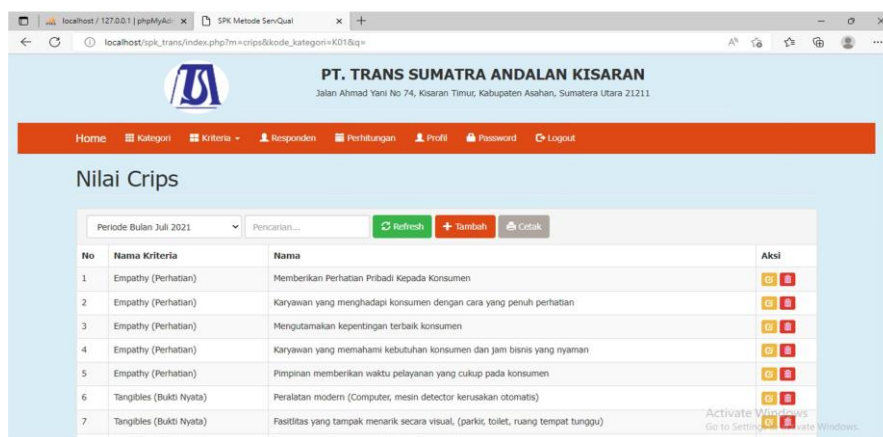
localhost / 127.0.0.1 | phpMyAdi ×
SPK Metode ServQual ×
+
localhost/spk_trans/index.php?m=crips&kode_kategori=K01&q=

PT. TRANS SUMATRA ANDALAN KISARAN
Jalan Ahmad Yani No 74, Kisaran Timur, Kabupaten Asahan, Sumatera Utara 21211

Home Kategori Kriteria Responden Perhitungan Profil Password Logout

Nilai Crips

Periode Bulan Juli 2021
Pencarian...
Refresh
+ Tambah
Cetak

| No | Nama Kriteria | Nama | Aksi |
|---|---|---|---|
| 1 | Empathy (Perhatian) | Memberikan Perhatian Pribadi Kepada Konsumen | |
| 2 | Empathy (Perhatian) | Karyawan yang menghadapi konsumen dengan cara yang penuh perhatian | |
| 3 | Empathy (Perhatian) | Mengutamakan kepentingan terbaik konsumen | |
| 4 | Empathy (Perhatian) | Karyawan yang memahami kebutuhan konsumen dan jam bisnis yang nyaman | |
| 5 | Empathy (Perhatian) | Pimpinan memberikan waktu pelayanan yang cukup pada konsumen | |
| 6 | Tangibles (Bukti Nyata) | Peralatan modern (Computer, mesin detector kerusakan otomatis) | |
| 7 | Tangibles (Bukti Nyata) | Fasitlitas yang tampak menarik secara visual, (parkir, toilet, ruang tempat tunggu) | |

Activate Windows
Go to Settings to activate Windows.